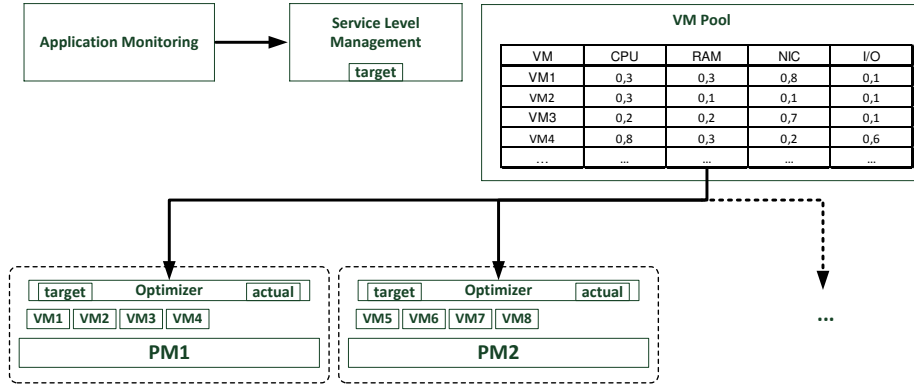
Application Monitoring

Service Level Management

target

VM Pool

| VM | CPU | RAM | NIC | I/O |
|---|---|---|---|---|
| VM1 | 0,3 | 0,3 | 0,8 | 0,1 |
| VM2 | 0,3 | 0,1 | 0,1 | 0,1 |
| VM3 | 0,2 | 0,2 | 0,7 | 0,1 |
| VM4 | 0,8 | 0,3 | 0,2 | 0,6 |
| ... | ... | ... | ... | ... |

target Optimizer actual

VM1 VM2 VM3 VM4

PM1

target Optimizer actual

VM5 VM6 VM7 VM8

PM2

...